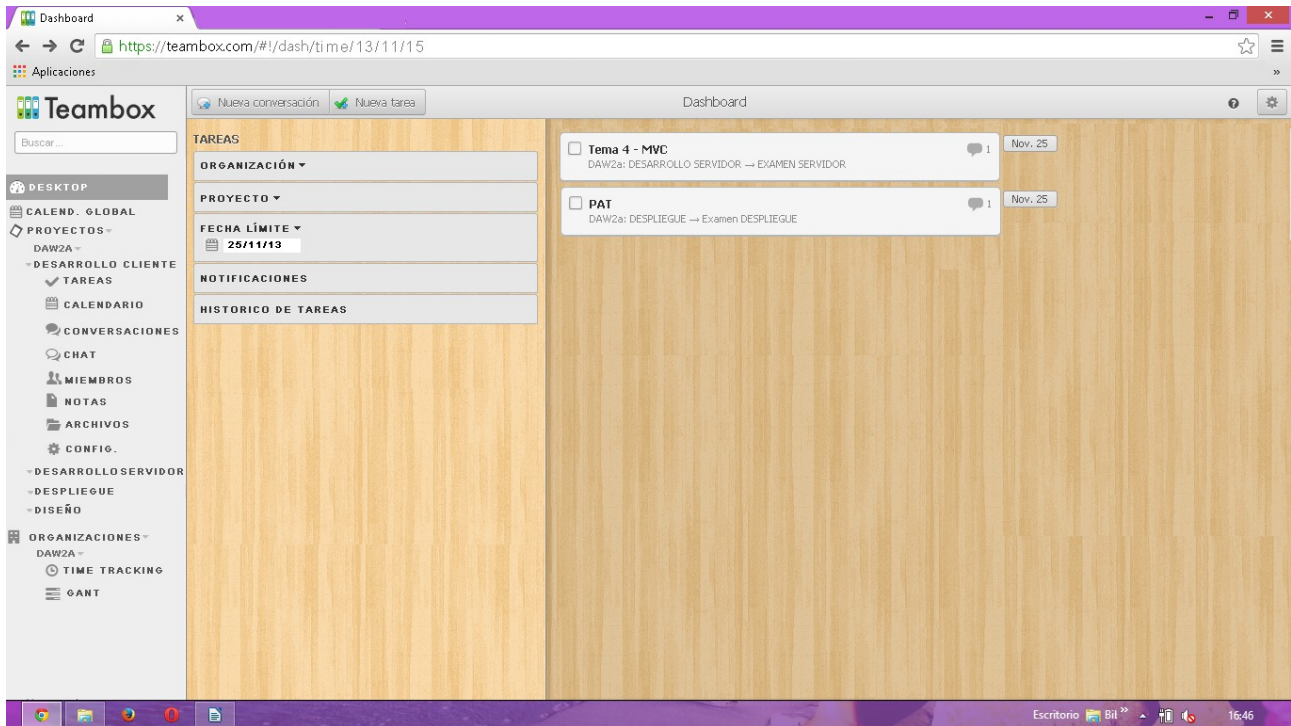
Dashboard ×

https://teambox.com/#!/dash/time/13/11/15

Aplicaciones »

Teambox

Nueva conversación | Nueva tarea

Dashboard

Buscar...

DESKTOP
CALEND. GLOBAL
PROYECTOS
DAW2A
DESARROLLO CLIENTE
TAREAS
CALENDARIO
CONVERSACIONES
CHAT
MIEMBROS
NOTAS
ARCHIVOS
CONFIG.
DESARROLLOSERVIDOR
DESPLIEGUE
DISEÑO
ORGANIZACIONES
DAW2A
TIME TRACKING
GANT

TAREAS
ORGANIZACIÓN ▾
PROYECTO ▾
FECHA LÍMITE ▾
25/11/13
NOTIFICACIONES
HISTORICO DE TAREAS

Tema 4 - MVC
DAW2a: DESARROLLO SERVIDOR → EXAMEN SERVIDOR
1
Nov. 25

PAT
DAW2a: DESPLIEGUE → Examen DESPLIEGUE
1
Nov. 25

Escritorio Bil » 16:46